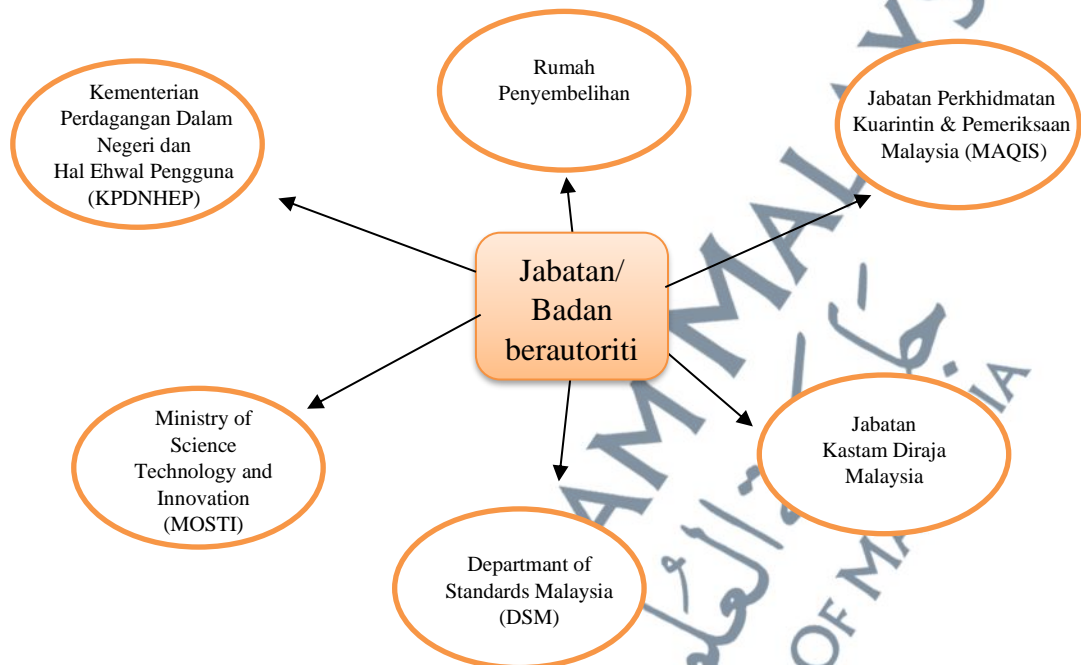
Kementerian Perdagangan Dalam Negeri dan Hal Ehwal Pengguna (KPDNHEP)

Rumah Penyembelihan

Jabatan Perkhidmatan Kuarintin & Pemeriksaan Malaysia (MAQIS)

Jabatan/ Badan berautoriti

Ministry of Science Technology and Innovation (MOSTI)

Jabatan Kastam Diraja Malaysia

Departmant of Standards Malaysia (DSM)